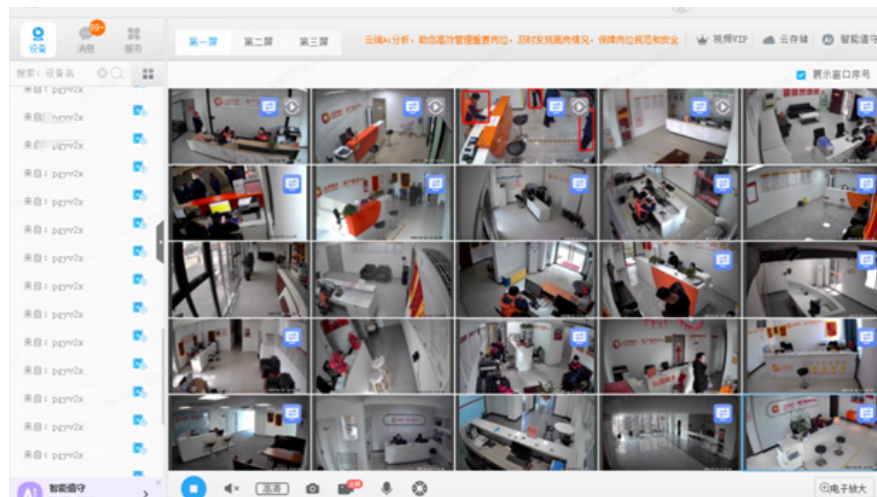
设备 消息 服务

第一屏 第二屏 第三屏

云端AI分析，助您高效管理重要岗位，及时发现离岗情况，保障岗位规范和安全

视频VIP 云存储 智能值守

搜索：设备名

显示窗口序号

来自：pgyv2x
来自：pgyv2x
来自：pgyv2x
来自：pgyv2x
来自：pgyv2x
来自：pgyv2x
来自：pgyv2x
来自：pgyv2x
来自：pgyv2x
来自：pgyv2x
来自：pgyv2x
来自：pgyv2x
来自：pgyv2x
来自：pgyv2x

智能值守

高清

电子放大